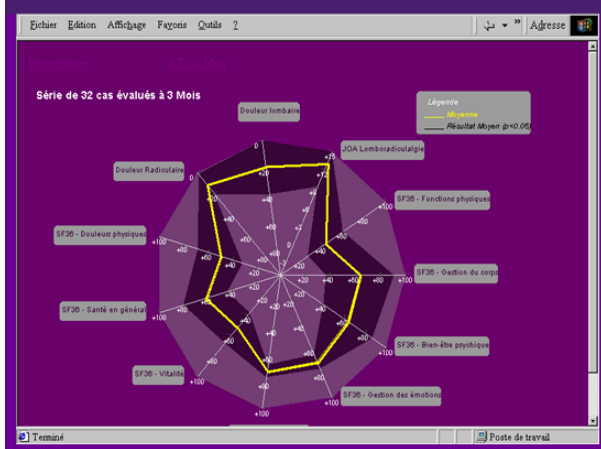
Fichier Edition Affichage Favoris Outils ?

Adresse

Série de 32 cas évalués à 3 Mois

Légende
Moyenne
Résultat Moyen (p<0.05)

Douleur lombaire

JOA Lomboradiculalgie

Douleur Radiculaire

SF36 - Fonctions physiques

SF36 - Douleurs physiques

SF36 - Gestion du corps

SF36 - Santé en général

SF36 - Bien-être psychique

SF36 - Vitalité

SF36 - Gestion des émotions

0
+20
+40
+60
+80
+100
+5
+10
+15
+20
+25
+75

Terminé

Poste de travail